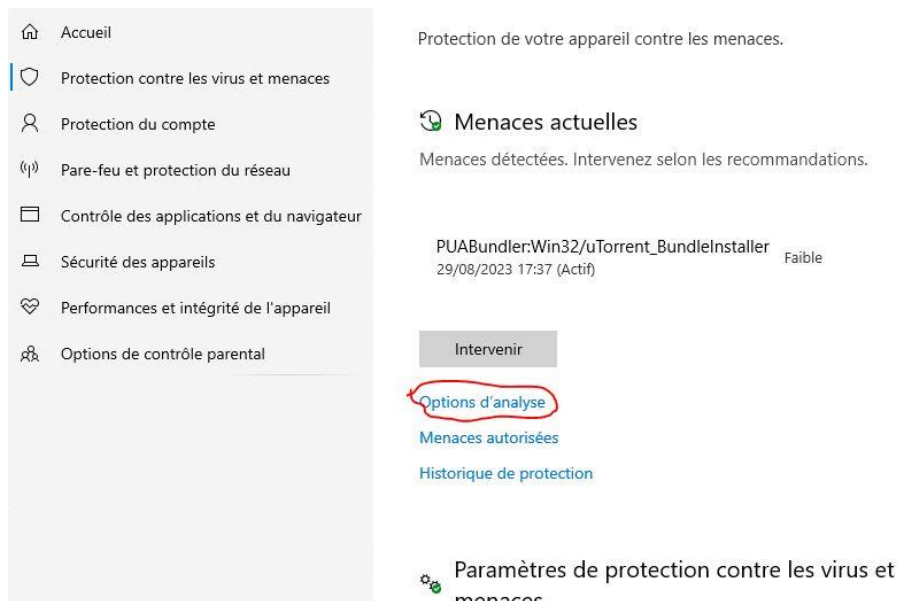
Accueil

Protection contre les virus et menaces

Protection du compte

Pare-feu et protection du réseau

Contrôle des applications et du navigateur

Sécurité des appareils

Performances et intégrité de l'appareil

Options de contrôle parental

Protection de votre appareil contre les menaces.

Menaces actuelles

Menaces détectées. Intervenez selon les recommandations.

PUABundler:Win32/uTorrent_BundleInstaller Faible
29/08/2023 17:37 (Actif)

Intervenir

Options d'analyse

Menaces autorisées

Historique de protection

Paramètres de protection contre les virus et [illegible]